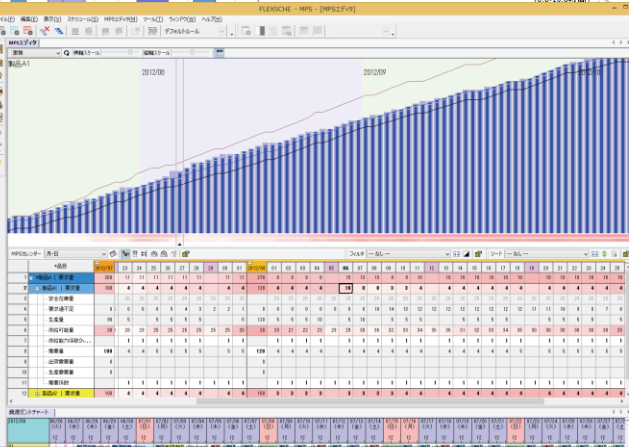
FLEXSCHE - MPS - [MPSエディタ]

ファイル(F) 編集(E) 表示(V) スケジュール(S) MPSエディタ(M) ツール(T) ウィンドウ(W) ヘルプ(H)

デフォルトルール

MPSエディタ

製品A1

2012/08

2012/09

2012/10

MPSカレンダー

フィルタ

ソート

| | 品目 | | 23 | 24 | 25 | 26 | 27 | 28 | 29 | 30 | 31 | 2012/09 | 01 | 02 | 03 | 04 | 05 | 06 | 07 | 08 | 09 |
|---|---|---|---|---|---|---|---|---|---|---|---|---|---|---|---|---|---|---|---|---|---|
| 1 | 製品A1 | 要求量 | | | | | | | | | | | | | | | | | | | |
| 2 | 製品A1 | 要求量 | 4 | 4 | 4 | 4 | 4 | | | 4 | 4 | | 4 | 4 | | | | 18 | 3 | 3 | 3 |
| 3 | | 安全在庫量 | | | | | | | | | | | | | | | | | | | |
| 4 | | 要求過不足 | | | | | | | | | | | | | | | | | | | |
| 5 | | 生産量 | | | | | | | | | | | | | | | | | | | |
| 6 | | 供給可能量 | | | | | | | | | | | | | | | | | | | |
| 7 | | 供給能力(保証) | | | | | | | | | | | | | | | | | | | |
| 8 | | 需要量 | | | | | | | | | | | | | | | | | | | |
| 9 | | 出荷需要量 | | | | | | | | | | | | | | | | | | | |
| 10 | | 生産需要量 | | | | | | | | | | | | | | | | | | | |
| 11 | | 需要係数 | | | | | | | | | | | | | | | | | | | |
| 12 | 製品A2 | 要求量 | | | | | | | | | | | | | | | | | | | |

資源ガントチャート

2012/08